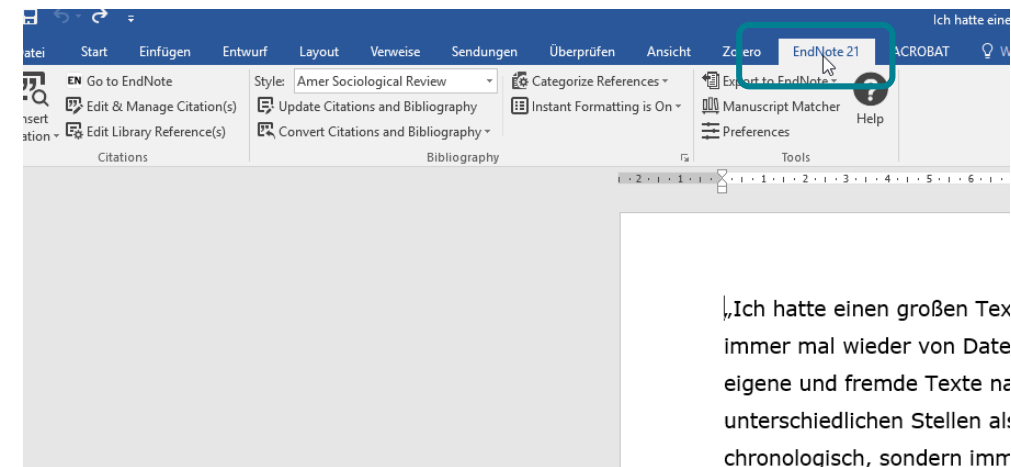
Ich hatte eine

atei Start Einfügen Entwurf Layout Verweise Sendungen Überprüfen Ansicht Zotero EndNote 21 ACROBAT

EN Go to EndNote
Edit & Manage Citation(s)
Edit Library Reference(s)
nsert
ation
Citations

Style: Amer Sociological Review
Update Citations and Bibliography
Convert Citations and Bibliography
Categorize References
Instant Formatting is On
Bibliography

Export to EndNote
Manuscript Matcher
Preferences
Help
Tools

„Ich hatte einen großen Tex
immer mal wieder von Date
eigene und fremde Texte na
unterschiedlichen Stellen al
chronologisch, sondern imm